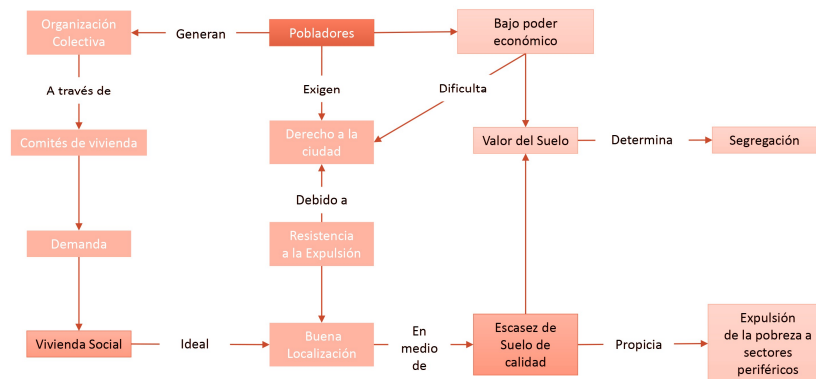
Organización Colectiva

Generan

Pobladores

Bajo poder económico

A través de

Exigen

Dificulta

Derecho a la ciudad

Valor del Suelo

Determina

Segregación

Comités de vivienda

Debido a

Resistencia a la Expulsión

Demanda

Vivienda Social

Ideal

Buena Localización

En medio de

Escasez de Suelo de calidad

Propicia

Expulsión de la pobreza a sectores periféricos